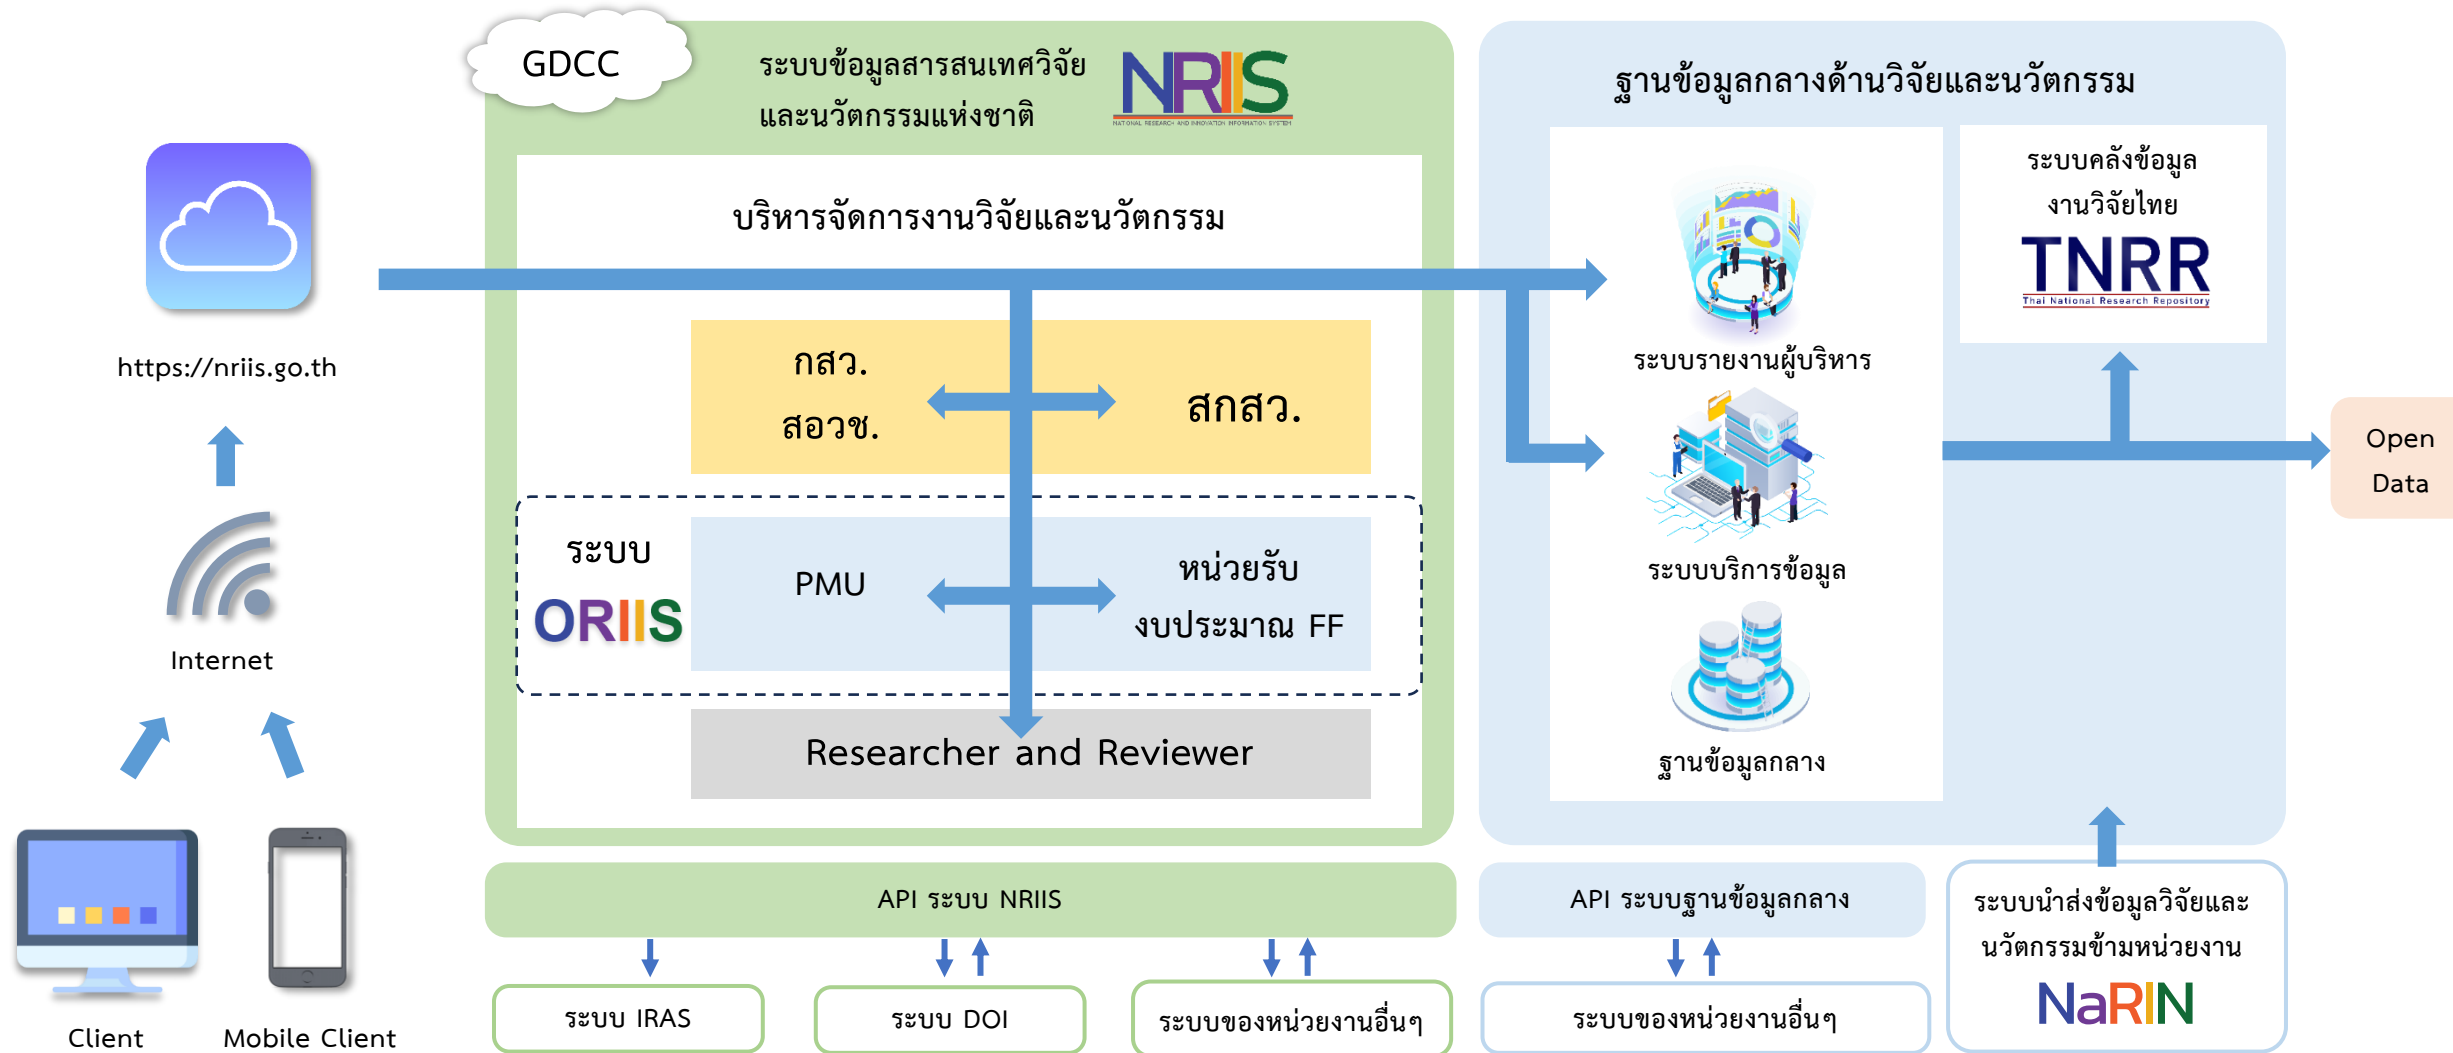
GDCC

ระบบข้อมูลสารสนเทศวิจัย และนวัตกรรมแห่งชาติ

NRIIS
NATIONAL RESEARCH AND INNOVATION INFORMATION SYSTEM

บริหารจัดการงานวิจัยและนวัตกรรม

กสว.
สอวช.

สกสว.

ระบบ
ORIIS

PMU

หน่วยรับ
งบประมาณ FF

Researcher and Reviewer

https://nriis.go.th

Internet

Client

Mobile Client

ฐานข้อมูลกลางด้านวิจัยและนวัตกรรม

ระบบรายงานผู้บริหาร

ระบบบริการข้อมูล

ฐานข้อมูลกลาง

ระบบคลังข้อมูล
งานวิจัยไทย

TNRR
Thai National Research Repository

Open
Data

API ระบบ NRIIS

ระบบ IRAS

ระบบ DOI

ระบบของหน่วยงานอื่นๆ

API ระบบฐานข้อมูลกลาง

ระบบของหน่วยงานอื่นๆ

ระบบนำส่งข้อมูลวิจัยและ
นวัตกรรมข้ามหน่วยงาน

NaRIN